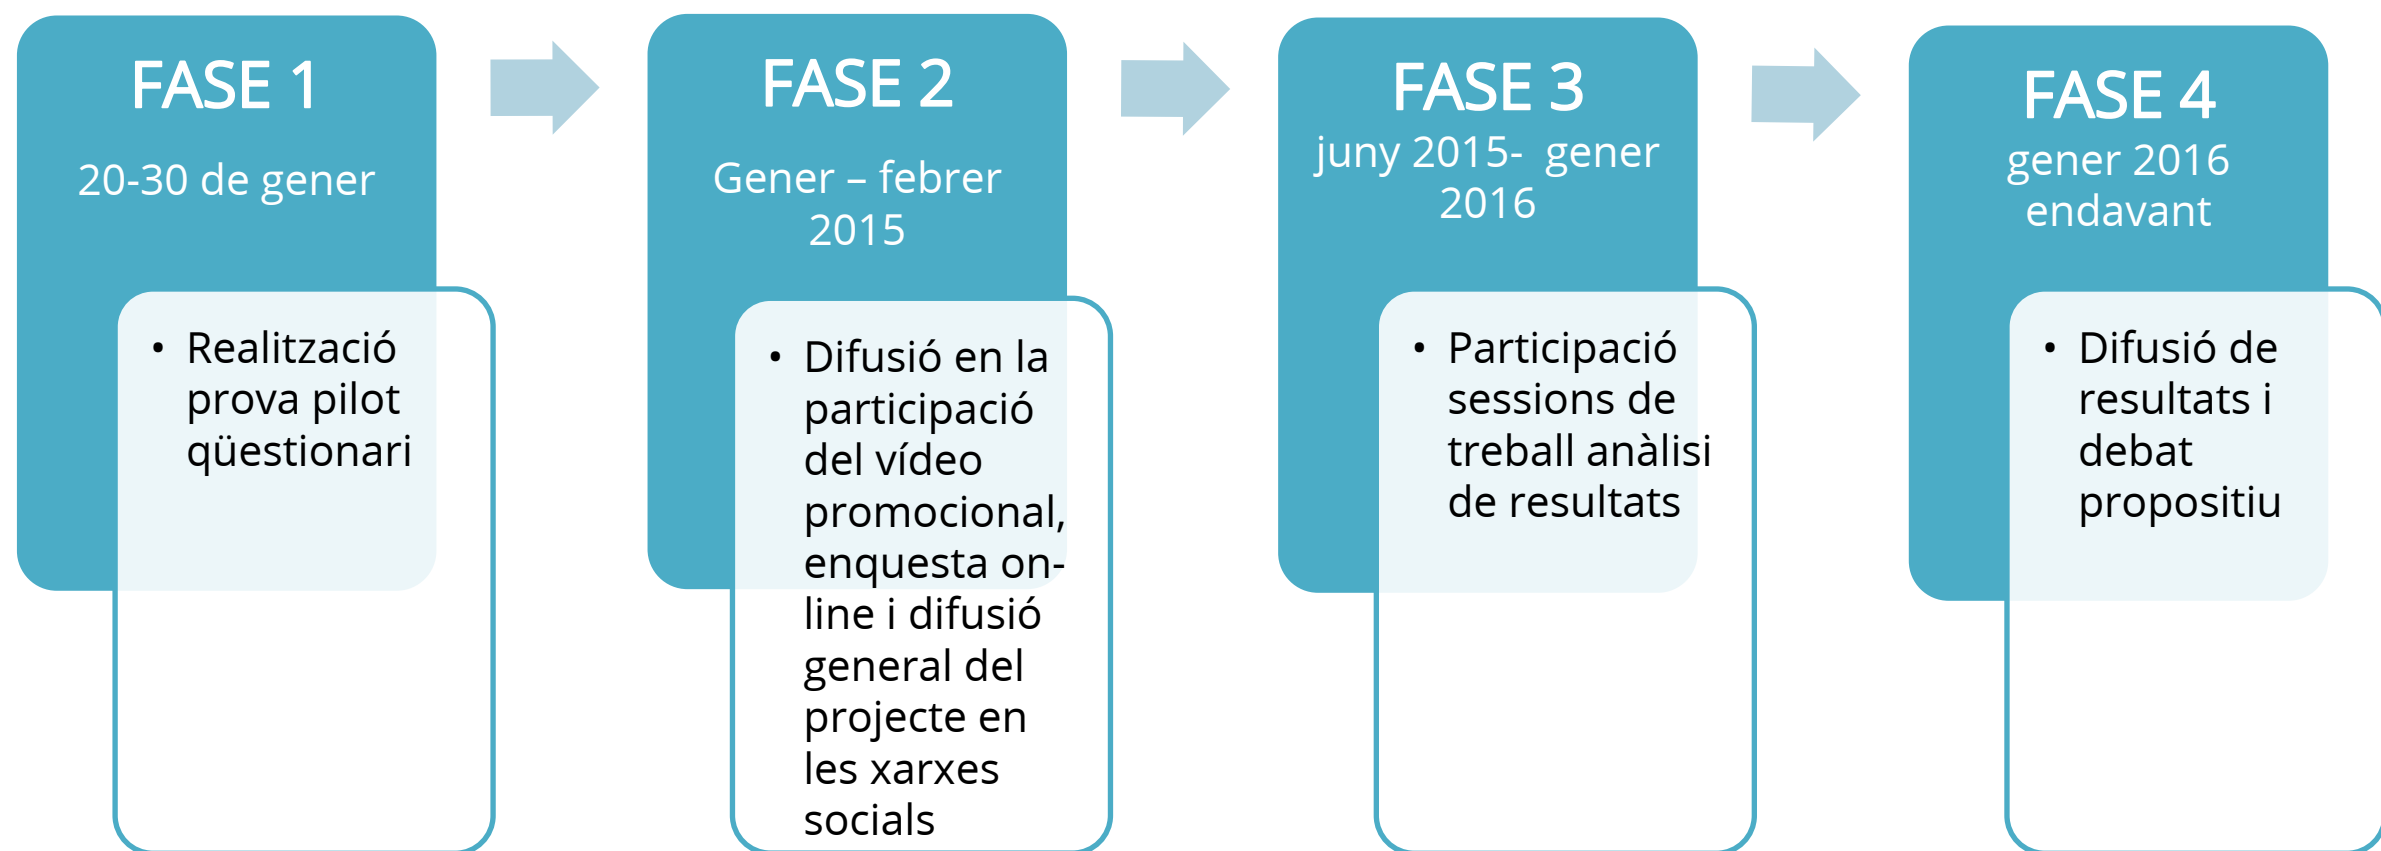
FASE 1

20-30 de gener

• Realització prova pilot qüestionari

FASE 2

Gener – febrer 2015

• Difusió en la participació del vídeo promocional, enquesta on-line i difusió general del projecte en les xarxes socials

FASE 3

juny 2015- gener 2016

• Participació sessions de treball anàlisi de resultats

FASE 4

gener 2016 endavant

• Difusió de resultats i debat propositiu